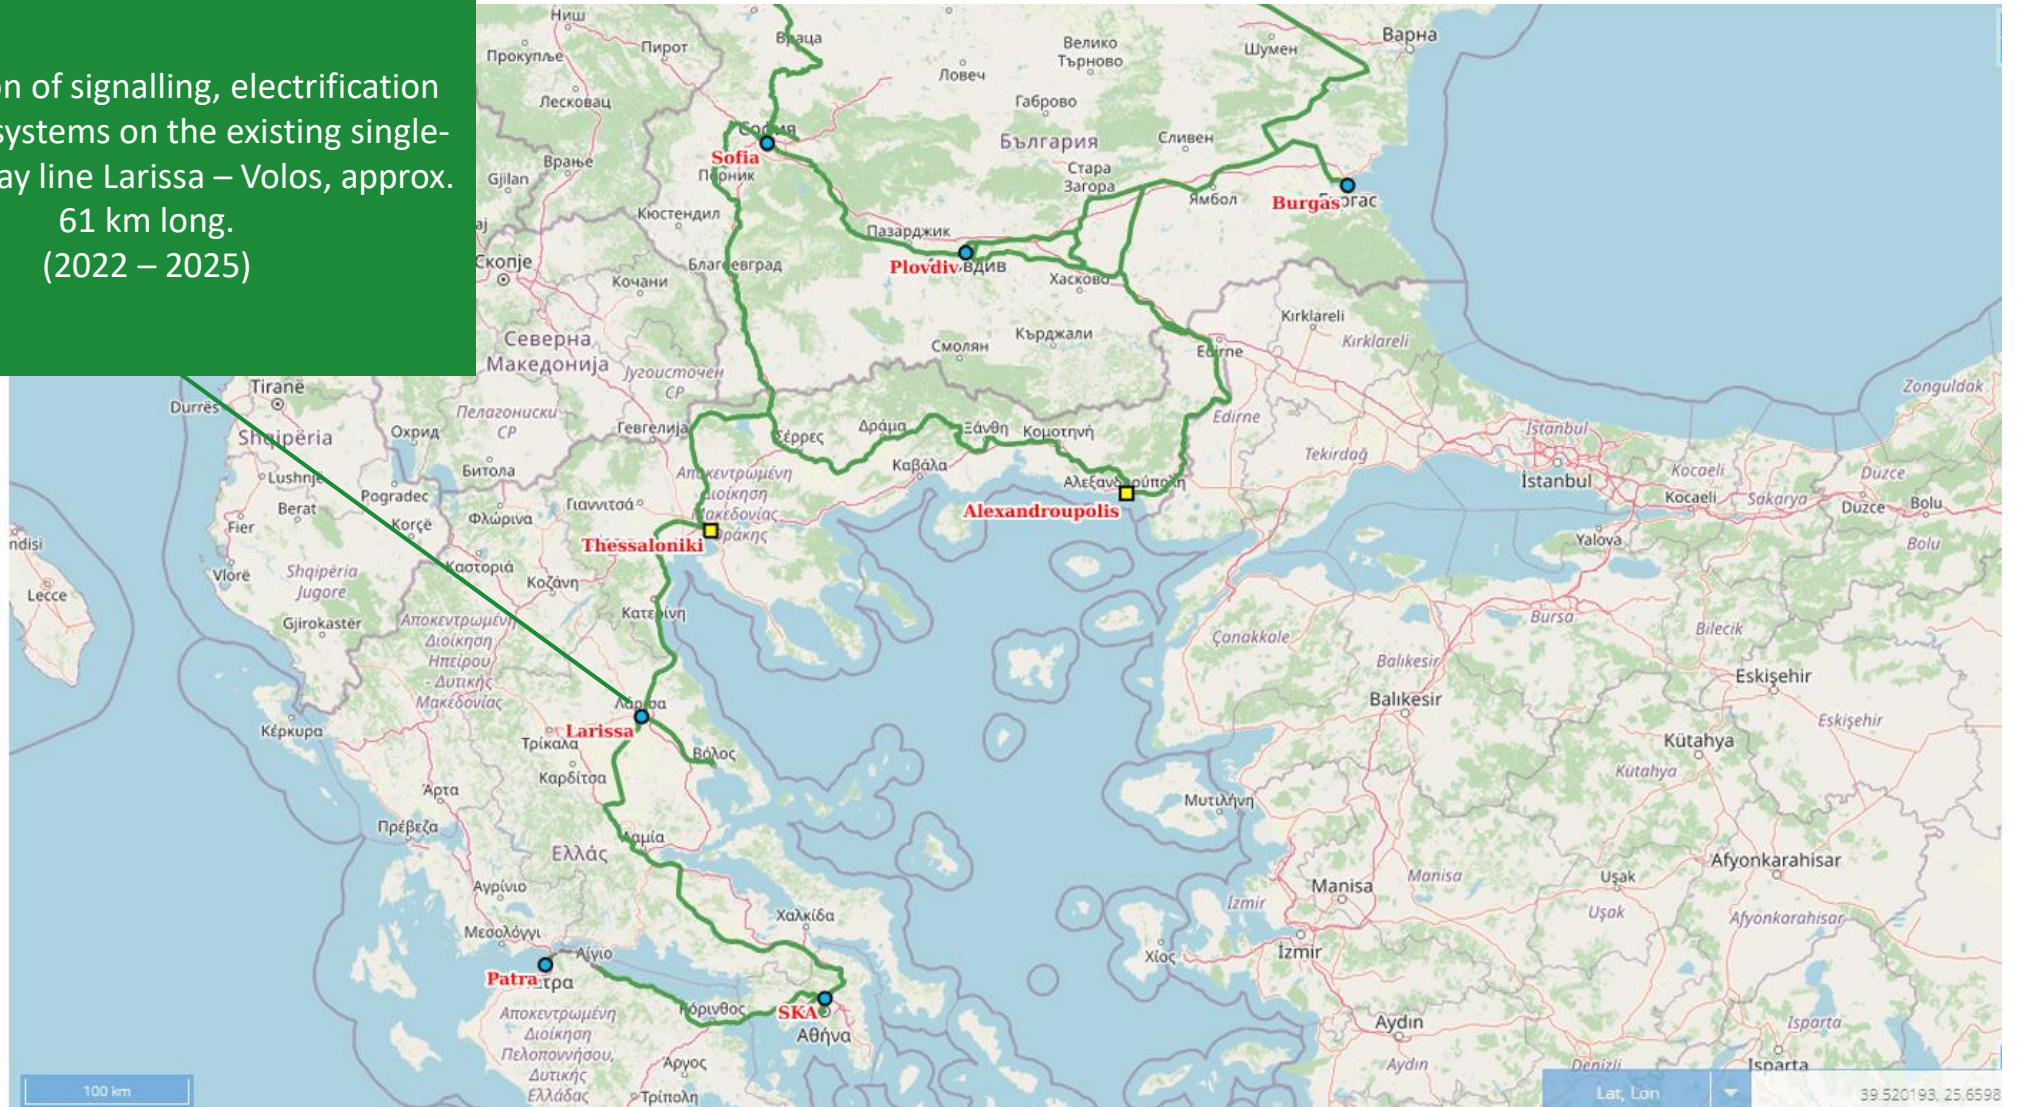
on of signalling, electrification systems on the existing single-ay line Larissa – Volos, approx. 61 km long. (2022 – 2025)

Sofia
Plovdiv
Burgas
Alexandroupolis
Thessaloniki
Larissa
Patra
SKA

Ниш
Прокупље
Пирот
Враца
Лесковац
Ловеч
Велико Търново
Шумен
Варна
Габрово
България
Сливен
Враље
Gjilan
Перник
Стара Загора
Ямбол
Кюстендил
Пазарджик
Скопје
Благоевград
Кочани
Хасково
Северна Македонија
Смолян
Кърджали
Kırklareli
Kırklareli
Edirne
Edirne
Tirane
Durrës
Shqipëria
Охрид
Пелагониски СР
Југоисточен СР
Гевгелија
Σέρρες
Δράμα
Ξάνθη
Κομοτηνή
Καβάλα
Αλεξανδρούπολη
İstanbul
İstanbul
Tekirdağ
Kocaeli
Kocaeli
Zonguldak
Düzce
Düzce
Sakarya
Bolu
Bolu
Lushnje
Pogradec
Битола
Berat
Korçë
Φλώρινα
Γιαννιτσά
Αποκεντρωμένη Διοίκηση Μακεδονίας Θράκης
Fier
Καστοριά
Yalova
Vlorë
Shqipëria Jugore
Κοζάνη
Lecce
Gjirokastër
Κατερίνη
Αποκεντρωμένη Διοίκηση Ηπείρου - Δυτικής Μακεδονίας
Çanakkale
Bursa
Bilecik
Balıkesir
Balıkesir
Eskişehir
Eskişehir
Λάρισα
Κέρκυρα
Τρίκαλα
Βόλος
Kütahya
Kütahya
Καρδίτσα
Άρτα
Μυτιλήνη
Πρέβεζα
Λαμία
Ελλάς
Afyonkarahisar
Manisa
Manisa
Uşak
Uşak
Αγρίνιο
İzmir
Afyonkarahisar
Χαλκίδα
Μεσολόγγι
Χίος
İzmir
Αίγιο
Πάτρα
Κόρινθος
Αθήνα
Aydın
Aydın
Isparta
Isparta
Αποκεντρωμένη Διοίκηση Πελοποννήσου, Δυτικής Ελλάδας
Άργος
Τρίπολη
Denizli
100 km
Lat, Lon
39.520193, 25.6598